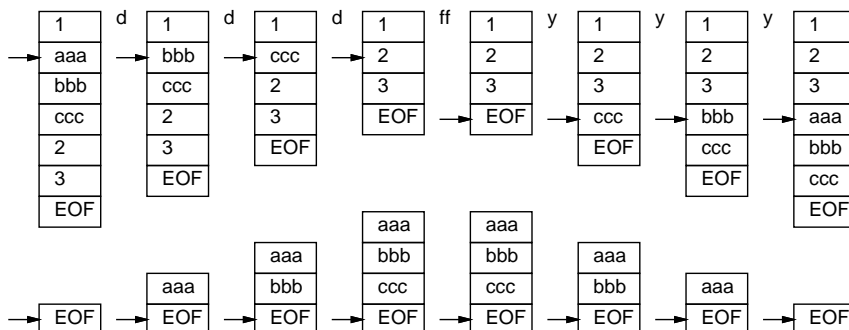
1
aaa
bbb
ccc
2
3
EOF

d

1
bbb
ccc
2
3
EOF

d

1
ccc
2
3
EOF

d

1
2
3
EOF

ff

1
2
3
EOF

y

1
2
3
ccc
EOF

y

1
2
3
bbb
ccc
EOF

y

1
2
3
aaa
bbb
ccc
EOF

EOF

aaa
EOF

aaa
bbb
EOF

aaa
bbb
ccc
EOF

aaa
bbb
ccc
EOF

aaa
bbb
EOF

aaa
EOF

EOF